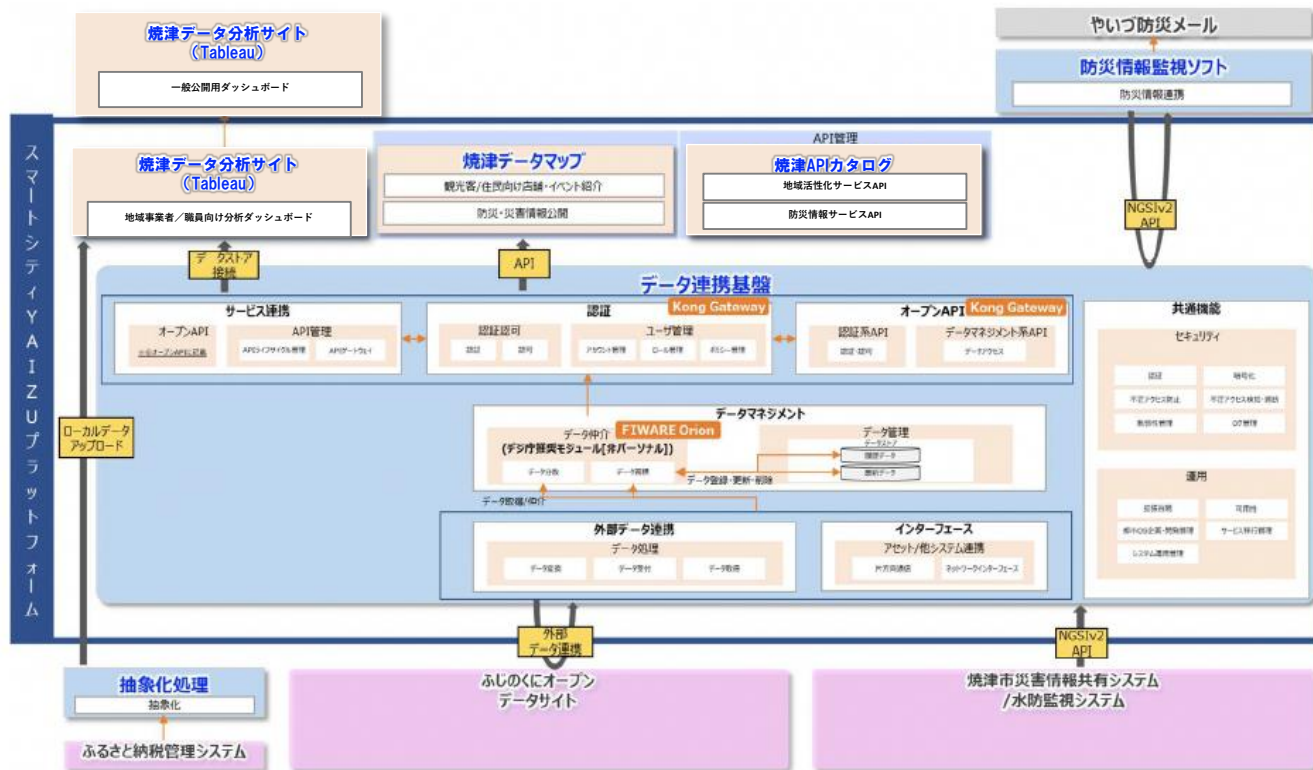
焼津データ分析サイト
（Tableau）
一般公開用ダッシュボード

やいづ防災メール
防災情報監視ソフト
防災情報連携

スマートシティYAIZUプラットフォーム

焼津データ分析サイト
（Tableau）
地域事業者／職員向け分析ダッシュボード

焼津データマップ
観光客/住民向け店舗・イベント紹介
防災・災害情報公開

API管理
焼津APIカタログ
地域活性化サービスAPI
防災情報サービスAPI

NGSIv2
API

データストア
接続

API

データ連携基盤

サービス連携
オープンAPI
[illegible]
API管理
APIライフサイクル管理
APIゲートウェイ

認証
Kong Gateway
認証認可
認証
認可
ユーザ管理
アカウント管理
ロール管理
ポリシー管理

オープンAPI
Kong Gateway
認証系API
認証・認可
データマネジメント系API
データアクセス

共通機能
セキュリティ
認証
暗号化
不正アクセス防止
不正アクセス検知・通知
脆弱性管理
ログ管理

運用
死活監視
可用性
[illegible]
サービス稼働管理
システム運用管理

ローカルデータ
アップロード

データマネジメント
データ仲介
FIWARE Orion
（デジ庁推奨モジュール[非パーソナル]）
データ分散
データ蓄積
データ管理
データストア
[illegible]
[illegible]
データ登録・更新・削除
データ登録/仲介

外部データ連携
データ処理
データ変換
データ受付
データ取得

インターフェース
アセット/他システム連携
片方向通信
ネットワークインターフェース

外部
データ連携

NGSIv2
API

抽象化処理
抽象化

ふるさと納税管理システム

ふじのくにオープン
データサイト

焼津市災害情報共有システム
/水防監視システム